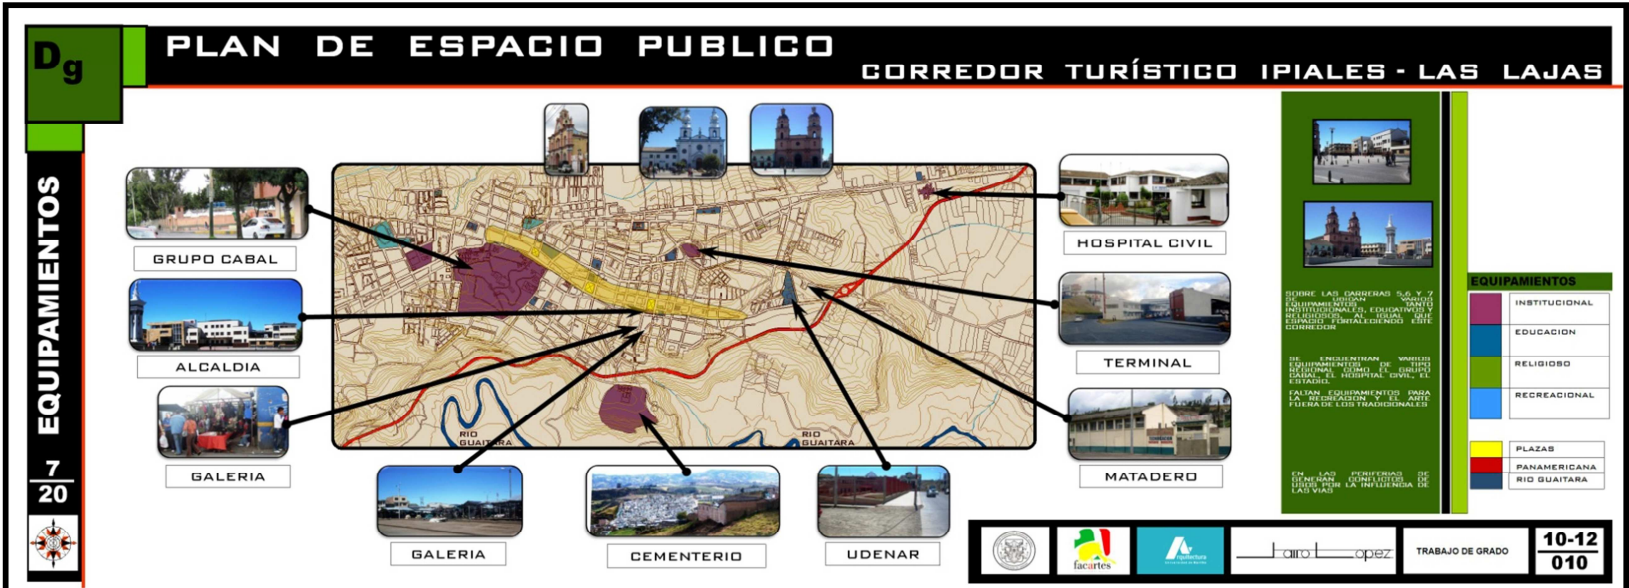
Dg

PLAN DE ESPACIO PUBLICO

CORREDOR TURÍSTICO IPIALES - LAS LAJAS

EQUIPAMIENTOS

7
20

GRUPO CABAL

ALCALDIA

GALERIA

GALERIA

CEMENTERIO

UDENAR

MATADERO

TERMINAL

HOSPITAL CIVIL

RIO GUAITARA

RIO GUAITARA

SOBRE LAS CARRERAS 5,6 Y 7 SE UBICAN VARIOS EQUIPAMIENTOS TANTO INSTITUCIONALES, EDUCATIVOS Y RELIGIOSOS AL IGUAL QUE ESPACIO FORTALECIENDO ESTE CORREDOR

SE ENCUENTRAN VARIOS EQUIPAMIENTOS DE TIPO REGIONAL COMO EL GRUPO CABAL, EL HOSPITAL CIVIL, EL ESTADIO.

FALTAN EQUIPAMIENTOS PARA LA RECREACION Y EL ARTE FUERA DE LOS TRADICIONALES

EN LAS PERIFERIAS SE GENERAN CONFLICTOS DE USOS POR LA INFLUENCIA DE LAS VIAS

EQUIPAMIENTOS

INSTITUCIONAL

EDUCACION

RELIGIOSO

RECREACIONAL

PLAZAS

PANAMERICANA

RIO GUAITARA

facartes

Arquitectura

Jairo Lopez

TRABAJO DE GRADO

10-12
010